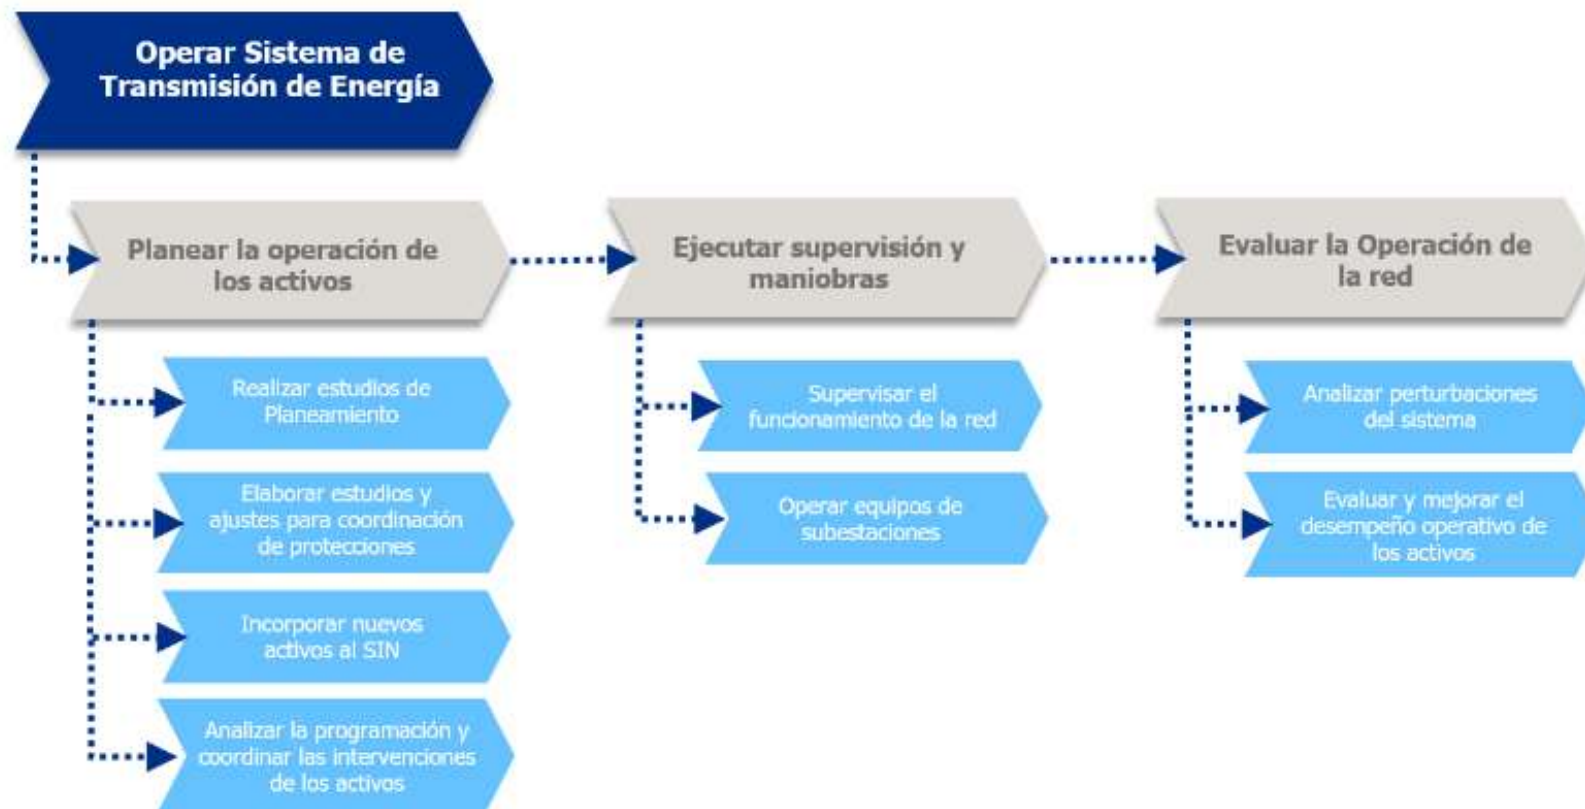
Operar Sistema de Transmisión de Energía

Planear la operación de los activos

Realizar estudios de Planeamiento

Elaborar estudios y ajustes para coordinación de protecciones

Incorporar nuevos activos al SIN

Analizar la programación y coordinar las intervenciones de los activos

Ejecutar supervisión y maniobras

Supervisar el funcionamiento de la red

Operar equipos de subestaciones

Evaluar la Operación de la red

Analizar perturbaciones del sistema

Evaluar y mejorar el desempeño operativo de los activos